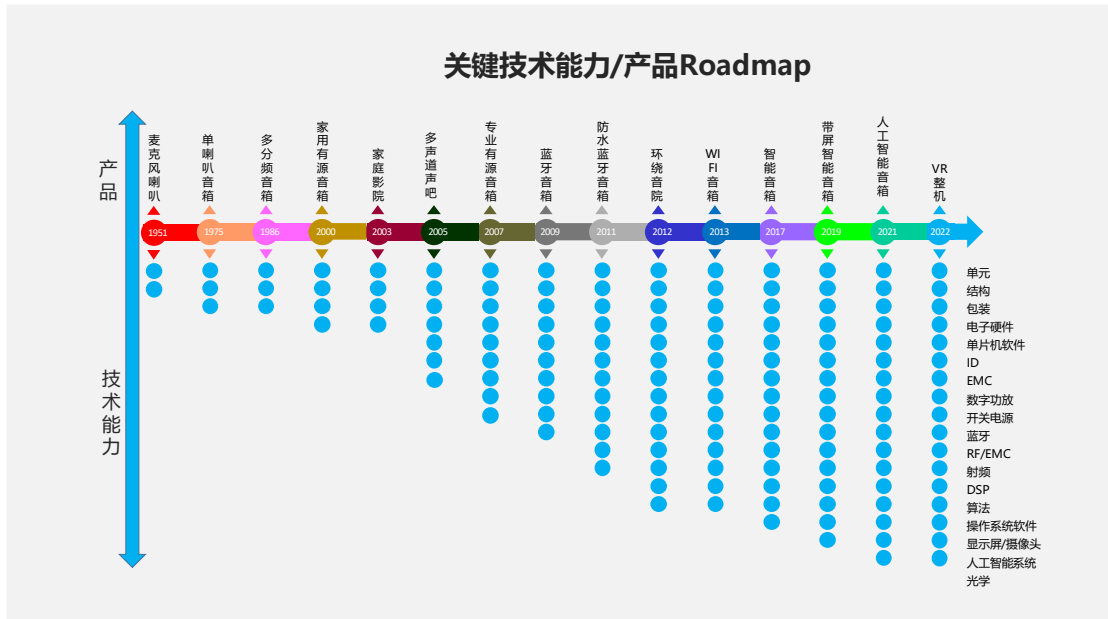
关键技术能力/产品Roadmap

产品

麦克风喇叭
单喇叭音箱
多分频音箱
家用有源音箱
家庭影院
多声道声吧
专业有源音箱
蓝牙音箱
防水蓝牙音箱
环绕音院
WIFI音箱
智能音箱
带屏智能音箱
人工智能音箱
VR整机

1951 1975 1986 2000 2003 2005 2007 2009 2011 2012 2013 2017 2019 2021 2022

技术能力

单元
结构
包装
电子硬件
单片机软件
ID
EMC
数字功放
开关电源
蓝牙
RF/EMC
射频
DSP
算法
操作系统软件
显示屏/摄像头
人工智能系统
光学